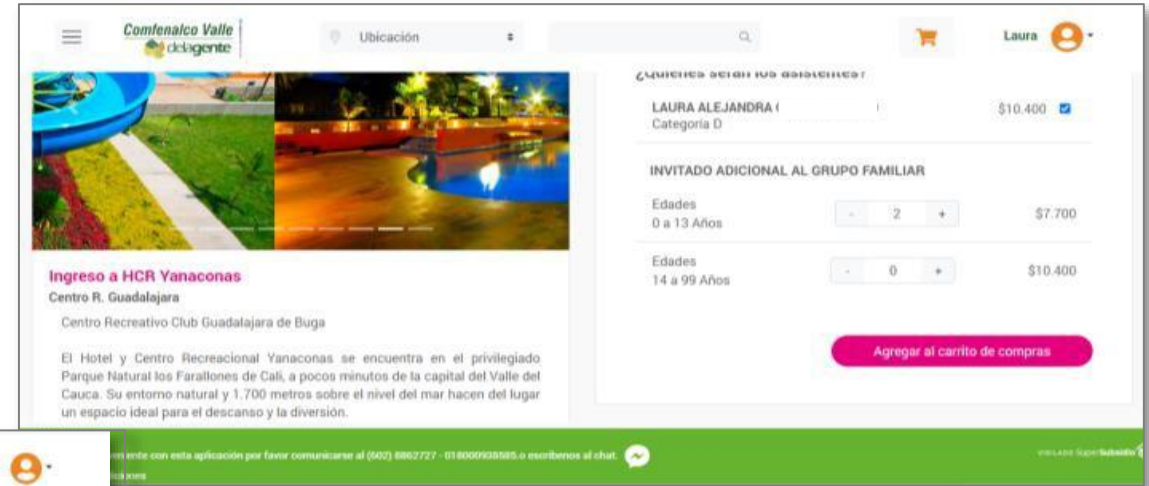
Comfenalco Valle delagente

Ubicación

Laura

¿Quiénes serán los asistentes?

LAURA ALEJANDRA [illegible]
Categoría D

$10.400

INVITADO ADICIONAL AL GRUPO FAMILIAR

Edades
0 a 13 Años

- 2 +

$7.700

Edades
14 a 99 Años

- 0 +

$10.400

Agregar al carrito de compras

Ingreso a HCR Yanaconas

Centro R. Guadalajara

Centro Recreativo Club Guadalajara de Buga

El Hotel y Centro Recreacional Yanaconas se encuentra en el privilegiado Parque Natural los Farallones de Cali, a pocos minutos de la capital del Valle del Cauca. Su entorno natural y 1.700 metros sobre el nivel del mar hacen del lugar un espacio ideal para el descanso y la diversión.

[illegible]ente con esta aplicación por favor comunicarse al (602) 8862727 - 018000938585 o escríbenos al chat.

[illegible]iciones

VIGILADO SuperSubsidio